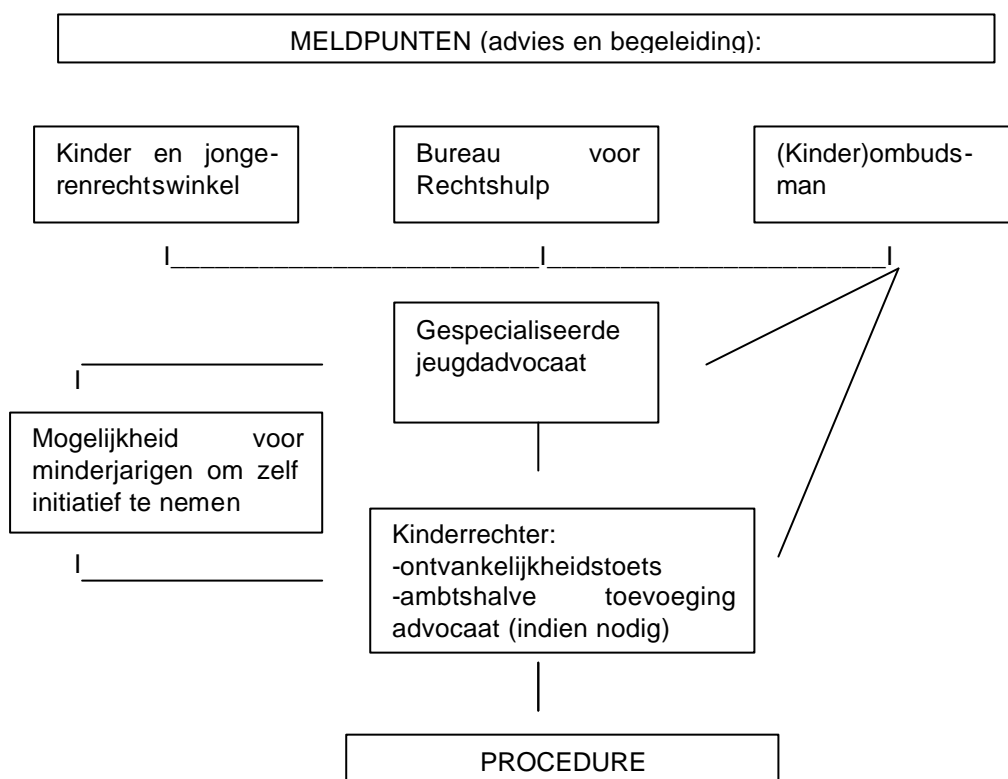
MELDPUNTEN (advies en begeleiding):

Kinder en jongerenrechtswinkel

Bureau voor Rechtshulp

(Kinder)ombudsman

Gespecialiseerde jeugdadvocaat

Mogelijkheid voor minderjarigen om zelf initiatief te nemen

Kinderrechter:
-ontvankelijkheidstoets
-ambtshalve toevoeging advocaat (indien nodig)

PROCEDURE